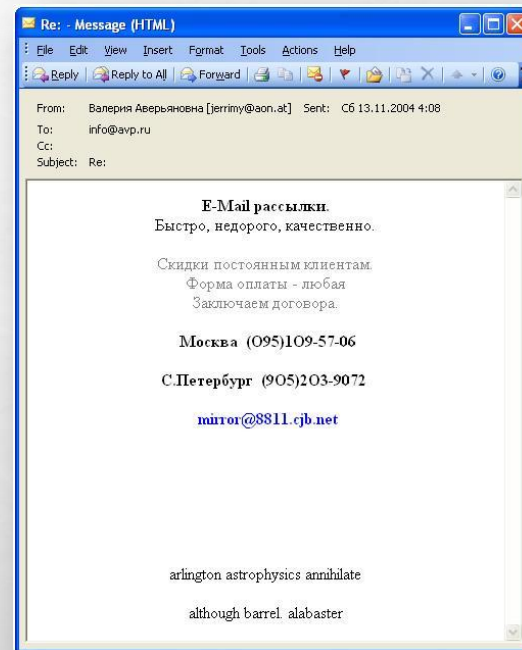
Re: - Message (HTML)

File Edit View Insert Format Tools Actions Help

Reply | Reply to All | Forward

From: Валерия Аверьяновна [jerrimy@aon.at] Sent: Сб 13.11.2004 4:08
To: info@avp.ru
Cc:
Subject: Re:

E-Mail рассылки.
Быстро, недорого, качественно.

Скидки постоянным клиентам.
Форма оплаты - любая
Заключаем договора.

Москва (O95)1O9-57-06

С.Петербург (9O5)2O3-9072

mirror@8811.cjb.net

arlington astrophysics annihilate

although barrel. alabaster